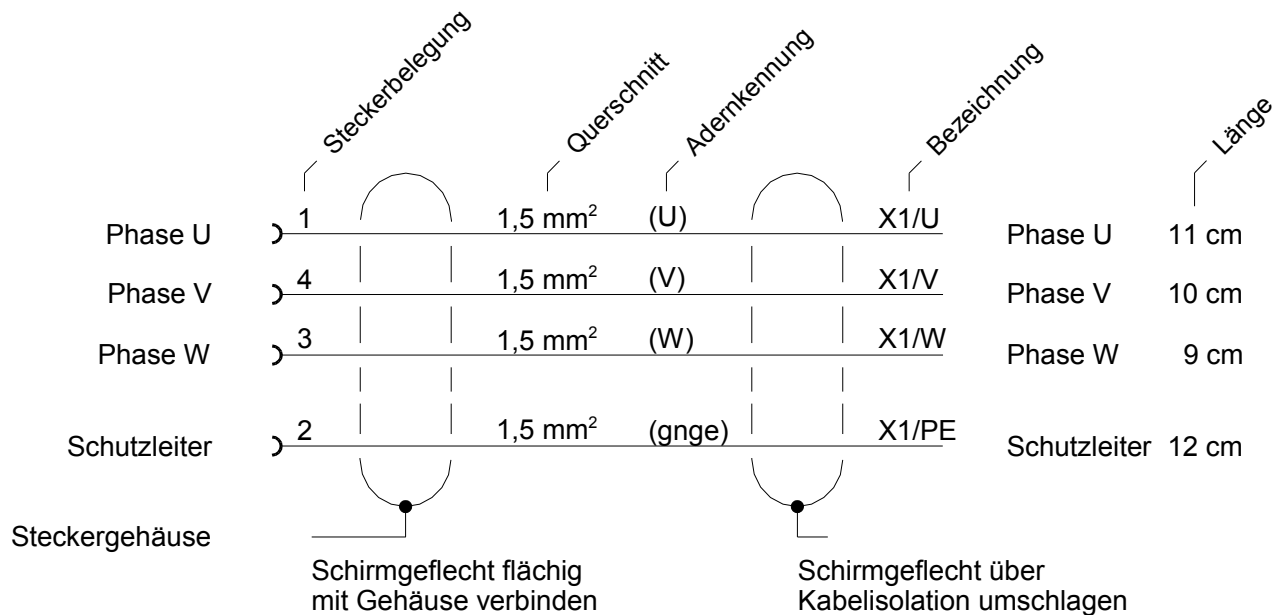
Steckerbelegung Querschnitt Adernkennung Bezeichnung Länge

| | | | | | | |
|---|---|---|---|---|---|---|
| Phase U | 1 | 1,5 mm$^2$ | (U) | X1/U | Phase U | 11 cm |
| Phase V | 4 | 1,5 mm$^2$ | (V) | X1/V | Phase V | 10 cm |
| Phase W | 3 | 1,5 mm$^2$ | (W) | X1/W | Phase W | 9 cm |
| Schutzleiter | 2 | 1,5 mm$^2$ | (gnge) | X1/PE | Schutzleiter | 12 cm |

Steckergehäuse

Schirmgeflecht flächig mit Gehäuse verbinden

Schirmgeflecht über Kabelisolation umschlagen